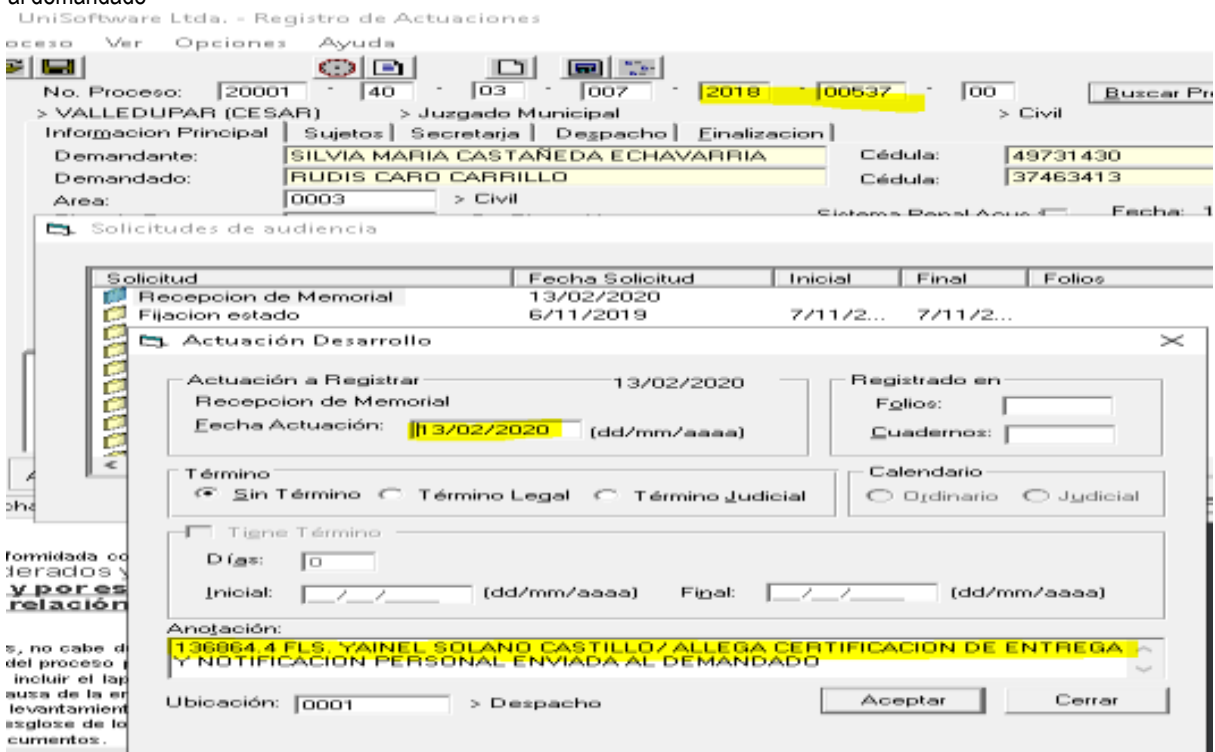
al demandado
UniSoftware Ltda. - Registro de Actuaciones
oceso Ver Opciones Ayuda
No. Proceso: 20001 - 40 - 03 - 007 - 2018 - 00537 - 00 Buscar Pr
> VALLEDUPAR (CESAR) > Juzgado Municipal > Civil
Informacion Principal | Sujetos | Secretaria | Despacho | Finalizacion
Demandante: SILVIA MARIA CASTAÑEDA ECHAVARRIA Cédula: 49731430
Demandado: RUDIS CARO CARRILLO Cédula: 37463413
Area: 0003 > Civil
Solicitudes de audiencia

| Solicitud | Fecha Solicitud | Inicial | Final | Folios |
|---|---|---|---|---|
| Recepcion de Memorial | 13/02/2020 | | | |
| Fijacion estado | 6/11/2019 | 7/11/2... | 7/11/2... | |

Actuación Desarrollo
Actuación a Registrar 13/02/2020
Recepcion de Memorial
Fecha Actuación: 13/02/2020 (dd/mm/aaaa)
Registrado en
Folios:
Cuadernos:
Término
Sin Término Término Legal Término Judicial
Calendario
Ordinario Judicial
Tiene Término
Días: 0
Inicial: __/__/__ (dd/mm/aaaa) Final: __/__/__ (dd/mm/aaaa)
Anotación:
136864.4 FLS. YAINEL SOLANO CASTILLO/ ALLEGA CERTIFICACION DE ENTREGA Y NOTIFICACION PERSONAL ENVIADA AL DEMANDADO
Ubicación: 0001 > Despacho
Aceptar Cerrar

formidada co
derados y
y por es
relación
s, no cabe d
del proceso
incluir el lap
ausa de la e
levantamien
sglose de lo
cumentos.